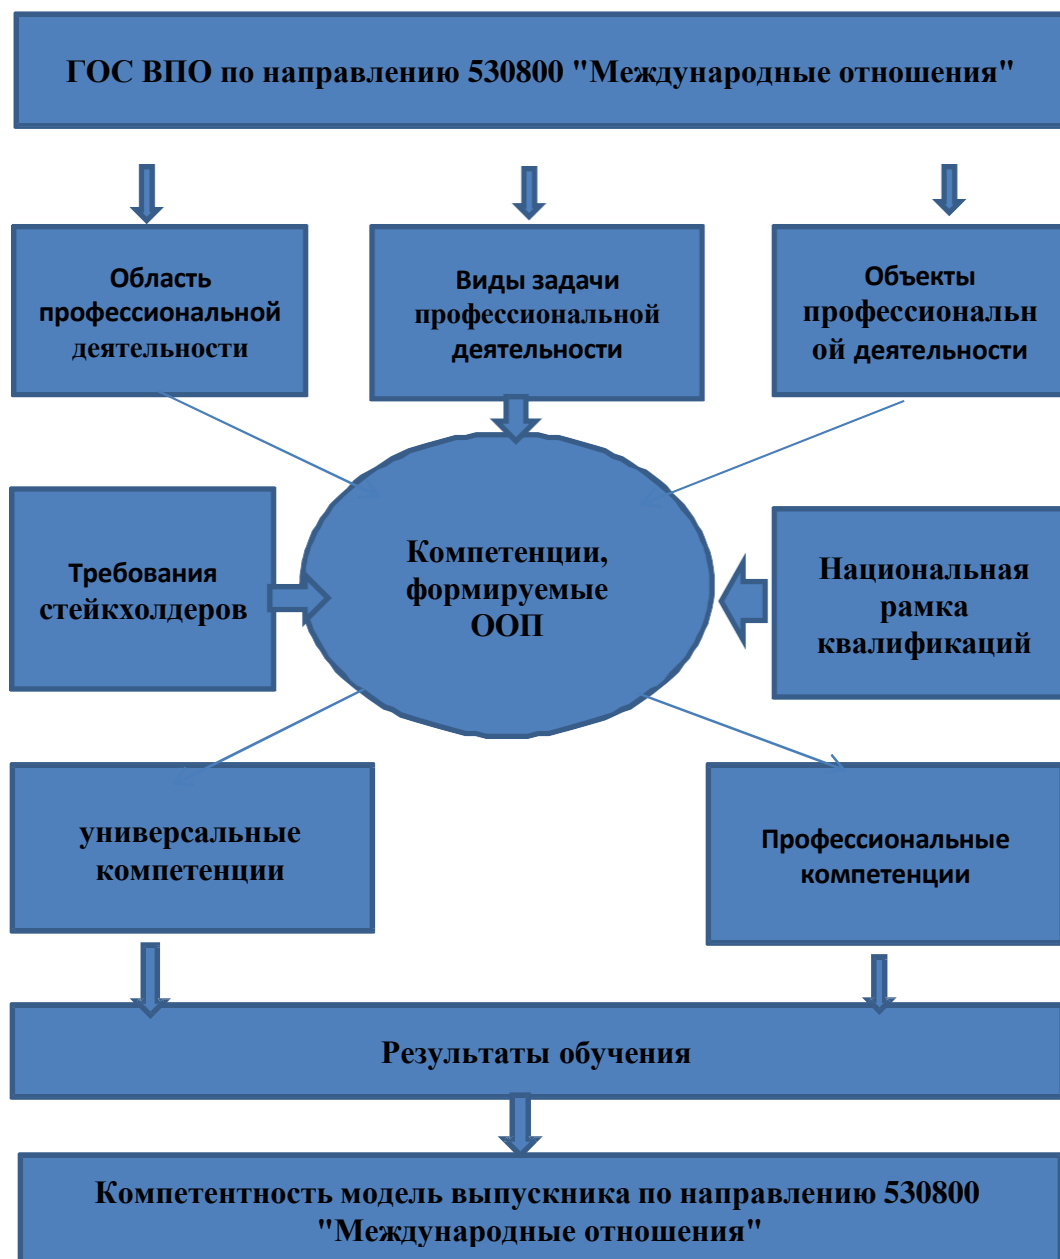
ГОС ВПО по направлению 530800 "Международные отношения"

Область профессиональной деятельности

Виды задачи профессиональной деятельности

Объекты профессиональн ой деятельности

Требования стейкхолдеров

Компетенции, формируемые ООП

Национальная рамка квалификаций

универсальные компетенции

Профессиональные компетенции

Результаты обучения

Компетентность модель выпускника по направлению 530800 "Международные отношения"